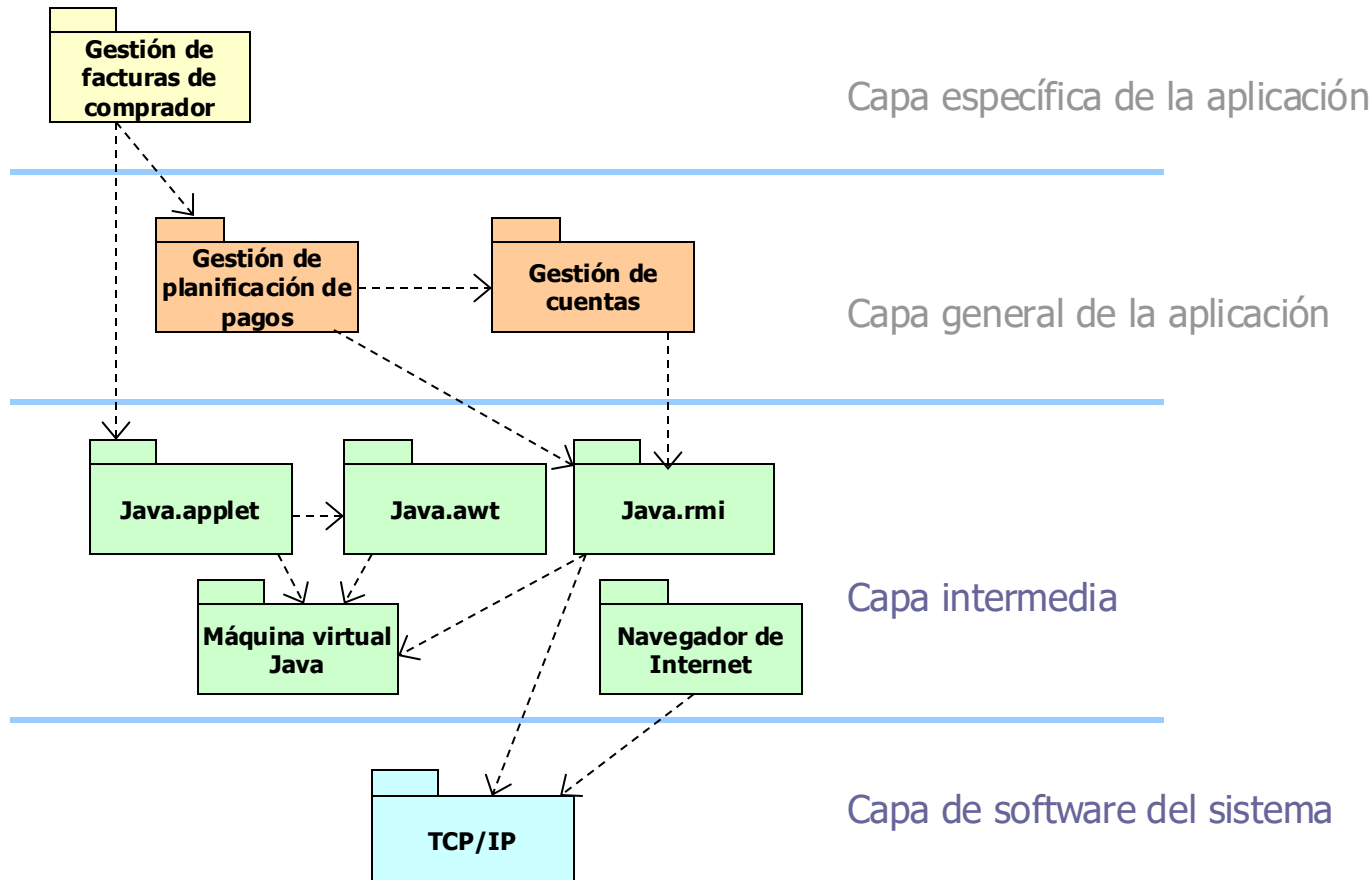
Gestión de facturas de comprador

Capa específica de la aplicación

Gestión de planificación de pagos

Gestión de cuentas

Capa general de la aplicación

Java.applet

Java.awt

Java.rmi

Máquina virtual Java

Navegador de Internet

Capa intermedia

TCP/IP

Capa de software del sistema